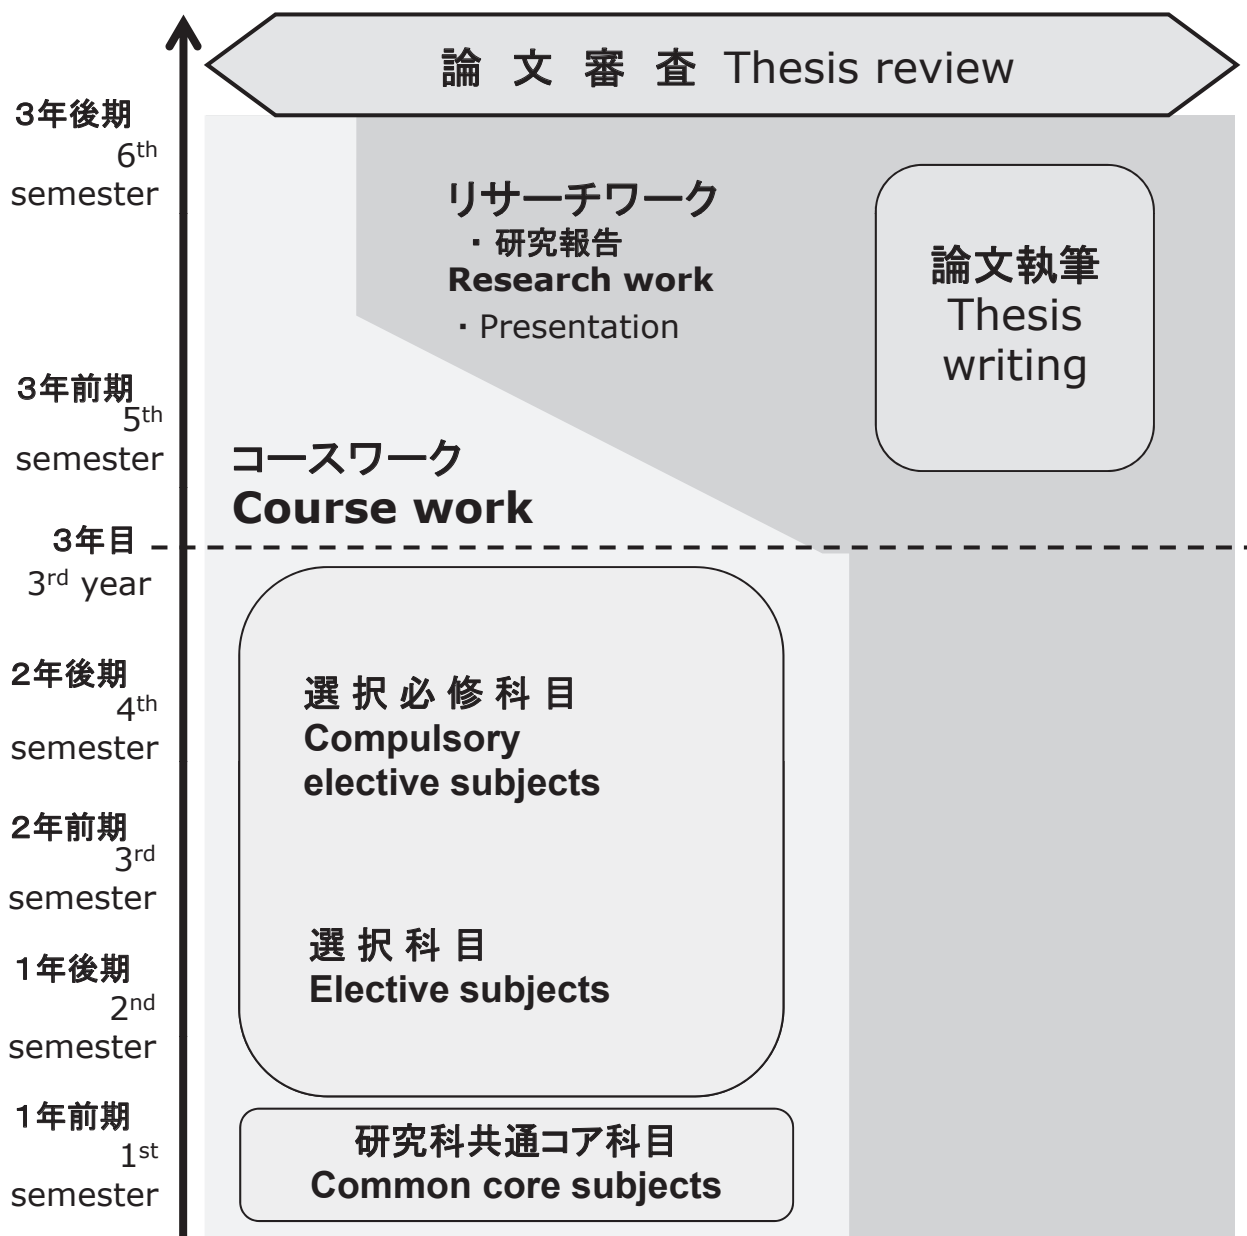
論 文 審 査 Thesis review

3年後期
$6^{th}$ semester

リサーチワーク
・研究報告
Research work
・Presentation

論文執筆
Thesis writing

3年前期
$5^{th}$ semester

コースワーク
Course work

3年目
$3^{rd}$ year

2年後期
$4^{th}$ semester

選 択 必 修 科 目
Compulsory elective subjects

2年前期
$3^{rd}$ semester

選 択 科 目
Elective subjects

1年後期
$2^{nd}$ semester

1年前期
$1^{st}$ semester

研究科共通コア科目
Common core subjects